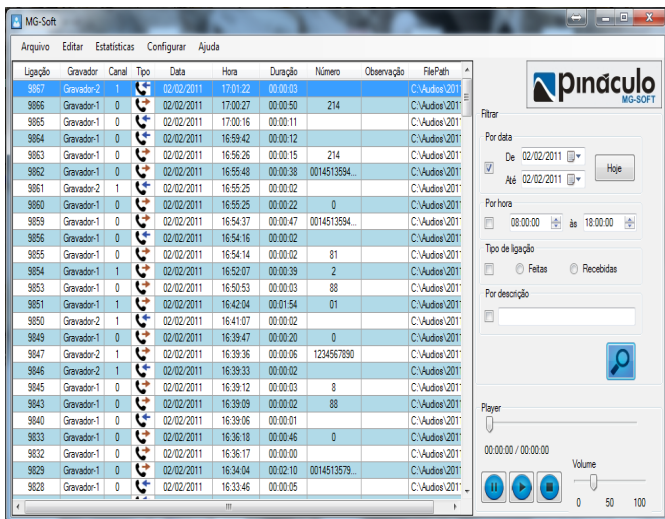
MG-Soft

Arquivo Editar Estatísticas Configurar Ajuda

| Ligação | Gravador | Canal | Tipo | Data | Hora | Duração | Número | Observação | FilePath |
|---|---|---|---|---|---|---|---|---|---|
| 9867 | Gravador-2 | 1 | | 02/02/2011 | 17:01:22 | 00:00:03 | | | C:\Audios\201 |
| 9866 | Gravador-1 | 0 | | 02/02/2011 | 17:00:27 | 00:00:50 | 214 | | C:\Audios\201 |
| 9865 | Gravador-1 | 0 | | 02/02/2011 | 17:00:16 | 00:00:11 | | | C:\Audios\201 |
| 9864 | Gravador-1 | 0 | | 02/02/2011 | 16:59:42 | 00:00:12 | | | C:\Audios\201 |
| 9863 | Gravador-1 | 0 | | 02/02/2011 | 16:56:26 | 00:00:15 | 214 | | C:\Audios\201 |
| 9862 | Gravador-1 | 0 | | 02/02/2011 | 16:55:48 | 00:00:38 | 0014513594... | | C:\Audios\201 |
| 9861 | Gravador-2 | 1 | | 02/02/2011 | 16:55:25 | 00:00:02 | | | C:\Audios\201 |
| 9860 | Gravador-1 | 0 | | 02/02/2011 | 16:55:25 | 00:00:22 | 0 | | C:\Audios\201 |
| 9859 | Gravador-1 | 0 | | 02/02/2011 | 16:54:37 | 00:00:47 | 0014513594... | | C:\Audios\201 |
| 9856 | Gravador-1 | 0 | | 02/02/2011 | 16:54:16 | 00:00:02 | | | C:\Audios\201 |
| 9855 | Gravador-1 | 0 | | 02/02/2011 | 16:54:14 | 00:00:02 | 81 | | C:\Audios\201 |
| 9854 | Gravador-1 | 1 | | 02/02/2011 | 16:52:07 | 00:00:39 | 2 | | C:\Audios\201 |
| 9853 | Gravador-1 | 0 | | 02/02/2011 | 16:50:53 | 00:00:03 | 88 | | C:\Audios\201 |
| 9851 | Gravador-1 | 1 | | 02/02/2011 | 16:42:04 | 00:01:54 | 01 | | C:\Audios\201 |
| 9850 | Gravador-2 | 1 | | 02/02/2011 | 16:41:07 | 00:00:02 | | | C:\Audios\201 |
| 9849 | Gravador-1 | 0 | | 02/02/2011 | 16:39:47 | 00:00:20 | 0 | | C:\Audios\201 |
| 9847 | Gravador-2 | 1 | | 02/02/2011 | 16:39:36 | 00:00:06 | 1234567890 | | C:\Audios\201 |
| 9846 | Gravador-2 | 1 | | 02/02/2011 | 16:39:33 | 00:00:02 | | | C:\Audios\201 |
| 9845 | Gravador-1 | 0 | | 02/02/2011 | 16:39:12 | 00:00:03 | 8 | | C:\Audios\201 |
| 9843 | Gravador-1 | 0 | | 02/02/2011 | 16:39:09 | 00:00:02 | 88 | | C:\Audios\201 |
| 9840 | Gravador-1 | 0 | | 02/02/2011 | 16:39:06 | 00:00:01 | | | C:\Audios\201 |
| 9833 | Gravador-1 | 0 | | 02/02/2011 | 16:36:18 | 00:00:46 | 0 | | C:\Audios\201 |
| 9832 | Gravador-1 | 0 | | 02/02/2011 | 16:36:17 | 00:00:00 | | | C:\Audios\201 |
| 9829 | Gravador-1 | 0 | | 02/02/2011 | 16:34:04 | 00:02:10 | 0014513579... | | C:\Audios\201 |
| 9828 | Gravador-1 | 0 | | 02/02/2011 | 16:33:46 | 00:00:05 | | | C:\Audios\201 |

pináculo MG-SOFT

Filtrar

Por data
De 02/02/2011
Até 02/02/2011
Hoje

Por hora
08:00:00 às 18:00:00

Tipo de ligação
Feitas Recebidas

Por descrição

Player
00:00:00 / 00:00:00
Volume
0 50 100